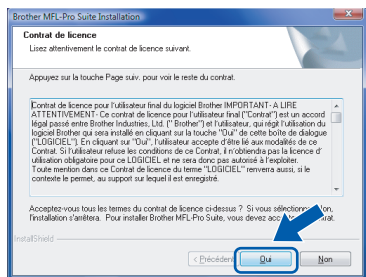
Brother MFL-Pro Suite Installation

Contrat de licence
Lisez attentivement le contrat de licence suivant.

Appuyez sur la touche Page suiv. pour voir le reste du contrat.

Contrat de licence pour l'utilisateur final du logiciel Brother IMPORTANT- A LIRE ATTENTIVEMENT- Ce contrat de licence pour l'utilisateur final ("Contrat") est un accord légal passé entre Brother Industries, Ltd. ("Brother") et l'utilisateur, qui régit l'utilisation du logiciel Brother qui sera installé en cliquant sur la touche "Oui" de cette boîte de dialogue ("LOGICIEL"). En cliquant sur "Oui", l'utilisateur accepte d'être lié aux modalités de ce Contrat. Si l'utilisateur refuse les conditions de ce Contrat, il n'obtiendra pas la licence d'utilisation obligatoire pour ce LOGICIEL et ne sera donc pas autorisé à l'exploiter. Toute mention dans ce Contrat de licence du terme "LOGICIEL" renverra aussi, si le contexte le permet, au support sur lequel il est enregistré.

Acceptez-vous tous les termes du contrat de licence ci-dessus ? Si vous sélectionnez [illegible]on, l'installation s'arrêtera. Pour installer Brother MFL-Pro Suite, vous devez acc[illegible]

InstallShield

< Précédent
Oui
Non